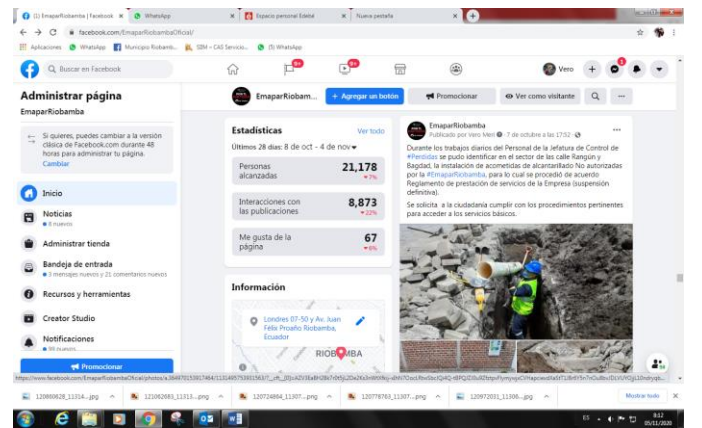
(1) EmaparRiobamba | Facebook × WhatsApp × Espacio personal Edetal × Nueva pestaña ×

facebook.com/EmaparRiobambaOficial/

Aplicaciones WhatsApp Municipio Riobamb... SBM – CAS Servicio... (5) WhatsApp

Buscar en Facebook

9+ 9+

Vero

Administrar página

EmaparRiobamba

Si quieres, puedes cambiar a la versión clásica de Facebook.com durante 48 horas para administrar tu página.

Cambiar

Inicio

Noticias
8 nuevos

Administrar tienda

Bandeja de entrada
3 mensajes nuevos y 21 comentarios nuevos

Recursos y herramientas

Creator Studio

Notificaciones
99 nuevas

Promocionar

EmaparRiobamba

+ Agregar un botón

Promocionar

Ver como visitante

Estadísticas

Ver todo

Últimos 28 días: 8 de oct - 4 de nov

Personas alcanzadas 21,178 7%

Interacciones con las publicaciones 8,873 22%

Me gusta de la página 67 6%

Información

Londres 07-50 y Av. Juan Félix Proaño Riobamba, Ecuador

RIOBAMBA

EmaparRiobamba
Publicado por Vero Mell · 7 de octubre a las 17:52 ·

Durante los trabajos diarios del Personal de la Jefatura de Control de #Perdidas se pudo identificar en el sector de las calle Rangún y Bagdad, la instalación de acometidas de alcantarillado No autorizadas por la #EmaparRiobamba, para lo cual se procedió de acuerdo Reglamento de prestación de servicios de la Empresa (suspensión definitiva).

Se solicita a la ciudadanía cumplir con los procedimientos pertinentes para acceder a los servicios básicos.

https://www.facebook.com/EmaparRiobambaOficial/photos/a.384970153017464/1131495753021563/?__cft__[0]=AZV36aBH28s7r0rSjL20e24s3n9tWRkj-dNhTOscURbvSbcIQ4Q-6tPQZDL9ZfetpvfYymyxpCV

120800828_11314....jpg 121062683_11313....png 120724864_11307....png 120776763_11307....png 120972031_11306....jpg Mostrar todo

ES 8:12 05/11/2020